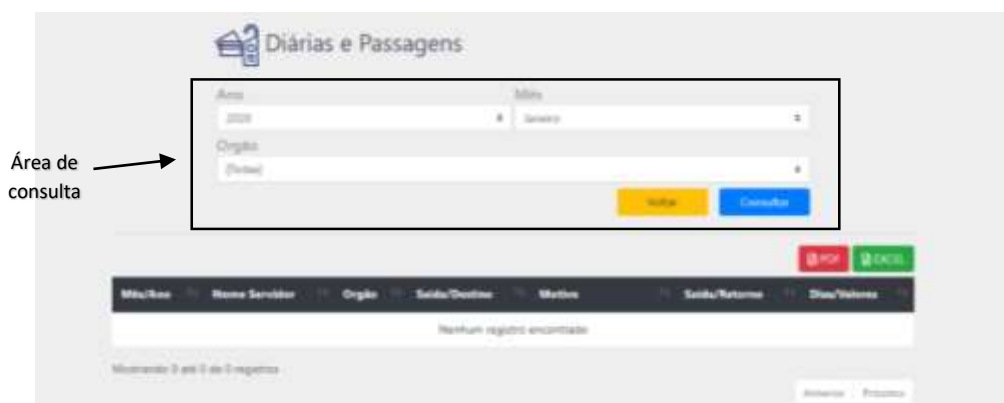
Diárias e Passagens

Área de consulta

Ano
2020
Mês
Janeiro
Orgão
(Todas)
Voltar
Consultar

PDF
EXCEL

| Mês/Ano | Nome Servidor | Orgão | Saída/Destino | Motivo | Saída/Retorno | Dias/Valores |
|---|---|---|---|---|---|---|
| Nenhum registro encontrado | | | | | | |

Mostrando 0 até 0 de 0 registros

Anterior
Próximo